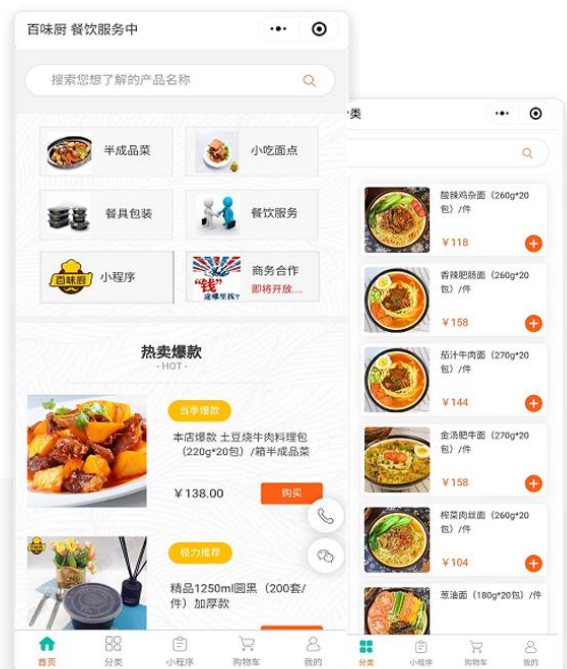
百味厨 餐饮服务中

搜索您想了解的产品名称

半成品菜

小吃面点

餐具包装

餐饮服务

百味厨

小程序

"钱"

商务合作
即将开放......

热卖爆款
- HOT -

当季爆款

本店爆款 土豆烧牛肉料理包（220g*20包）/箱半成品菜

¥138.00

购买

极力推荐

精品1250ml圆黑（200套/件）加厚款

首页

分类

小程序

购物车

我的

类

酸辣鸡杂面（260g*20包）/件

¥118

香辣肥肠面（260g*20包）/件

¥158

茄汁牛肉面（270g*20包）/件

¥144

金汤肥牛面（270g*20包）/件

¥158

榨菜肉丝面（260g*20包）/件

¥104

葱油面（180g*20包）/件

分类

小程序

购物车

我的